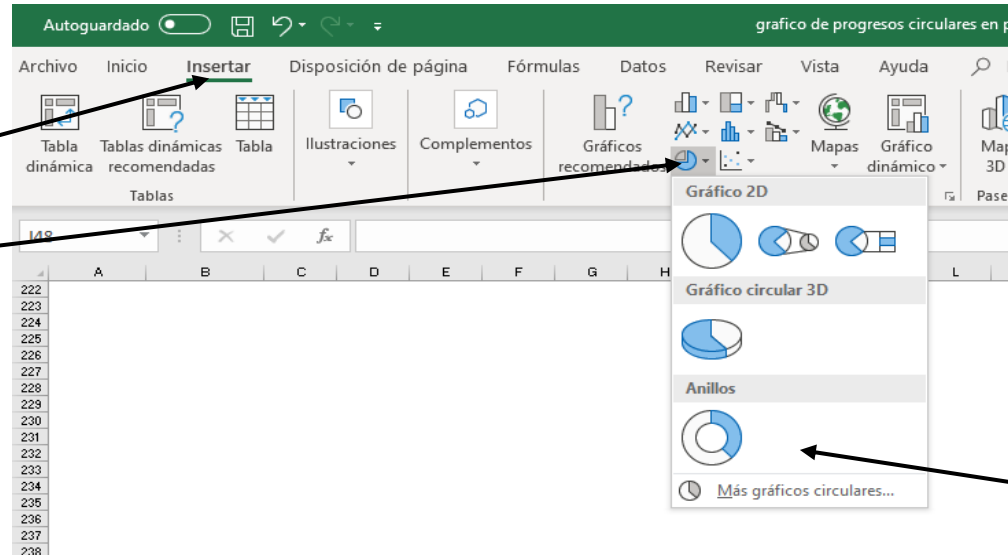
Autoguardado
grafico de progresos circulares en p

Archivo Inicio Insertar Disposición de página Fórmulas Datos Revisar Vista Ayuda

Tabla dinámica
Tablas dinámicas recomendadas
Tabla
Tablas
Ilustraciones
Complementos
Gráficos recomendados
Mapas
Gráfico dinámico
Map 3D
Pase

I48
$f_x$

Gráfico 2D
Gráfico circular 3D
Anillos
Más gráficos circulares...

A B C D E F G H L

222
223
224
225
226
227
228
229
230
231
232
233
234
235
236
237
238